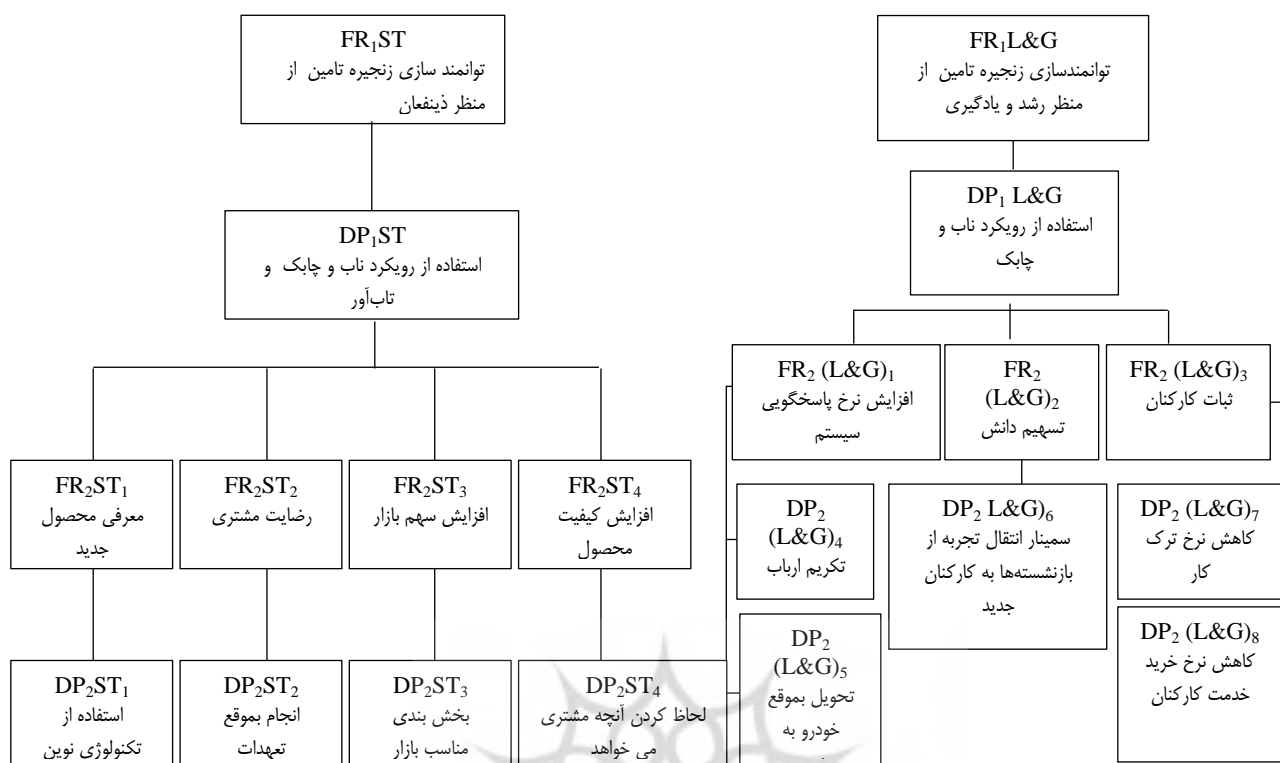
$FR_1ST$
توانمند سازی زنجیره تامین از منظر ذینفعان

$DP_1ST$
استفاده از رویکرد ناب و چابک و تاب‌آور

$FR_2ST_1$
معرفی محصول جدید

$FR_2ST_2$
رضایت مشتری

$FR_2ST_3$
افزایش سهم بازار

$FR_2ST_4$
افزایش کیفیت محصول

$DP_2ST_1$
استفاده از تکنولوژی نوین

$DP_2ST_2$
انجام بموقع تعهدات

$DP_2ST_3$
بخش بندی مناسب بازار

$DP_2ST_4$
لحاظ کردن آنچه مشتری می خواهد

$FR_1L\&G$
توانمندسازی زنجیره تامین از منظر رشد و یادگیری

$DP_1$ L&G
استفاده از رویکرد ناب و چابک

$FR_2$ $(L\&G)_1$
افزایش نرخ پاسخگویی سیستم

$FR_2$ $(L\&G)_2$
تسهیم دانش

$FR_2$ $(L\&G)_3$
ثبات کارکنان

$DP_2$ $(L\&G)_4$
تکریم ارباب

$DP_2$ L&G$)_6$
سمینار انتقال تجربه از بازنشسته‌ها به کارکنان جدید

$DP_2$ $(L\&G)_7$
کاهش نرخ ترک کار

$DP_2$ $(L\&G)_5$
تحویل بموقع خودرو به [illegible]

$DP_2$ $(L\&G)_8$
کاهش نرخ خرید خدمت کارکنان